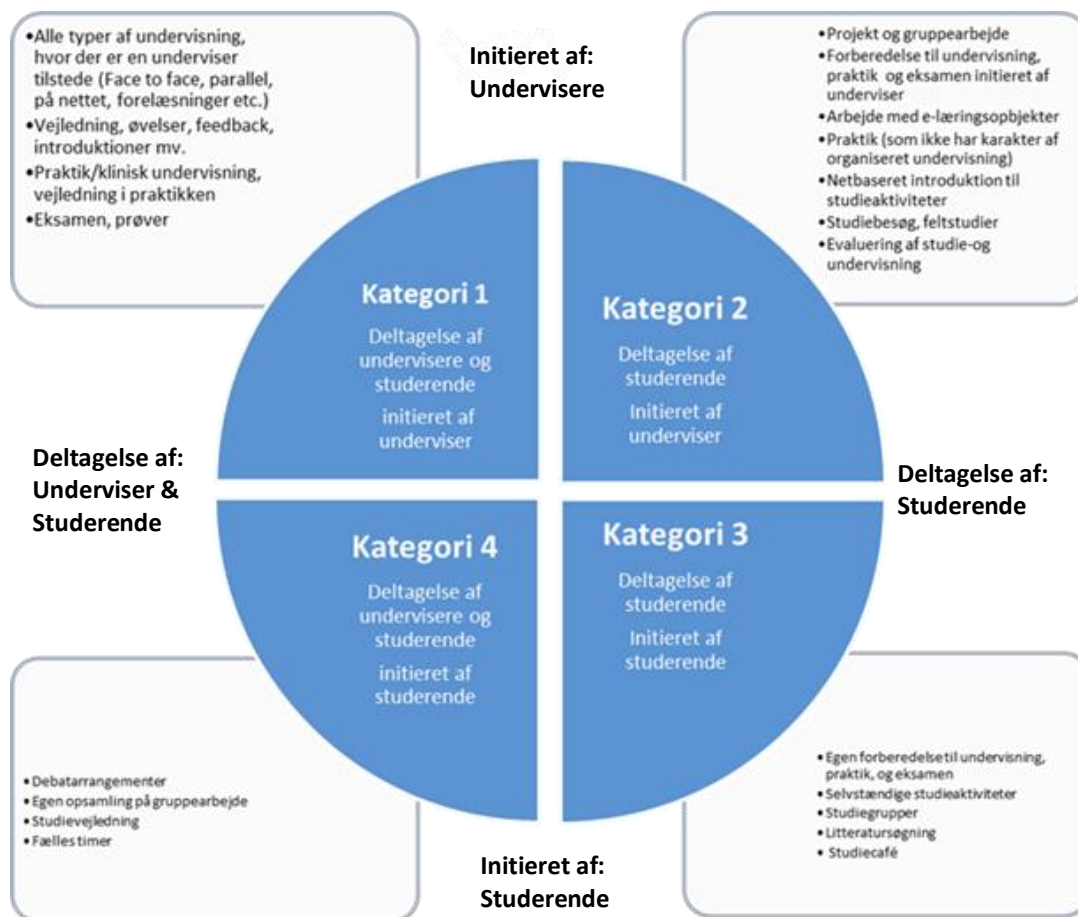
•Alle typer af undervisning, hvor der er en underviser tilstede (Face to face, parallel, på nettet, forelæsninger etc.)
•Vejledning, øvelser, feedback, introduktioner mv.
•Praktik/klinisk undervisning, vejledning i praktikken
•Eksamen, prøver

Initieret af: Undervisere

•Projekt og gruppearbejde
•Forberedelse til undervisning, praktik og eksamen initieret af underviser
•Arbejde med e-læringsopbjekter
•Praktik (som ikke har karakter af organiseret undervisning)
•Netbaseret introduktion til studieaktiviteter
•Studiebesøg, feltstudier
•Evaluering af studie-og undervisning

Kategori 1
Deltagelse af undervisere og studerende
initieret af underviser

Kategori 2
Deltagelse af studerende
Initieret af underviser

Deltagelse af: Underviser & Studerende

Deltagelse af: Studerende

Kategori 4
Deltagelse af undervisere og studerende
initieret af studerende

Kategori 3
Deltagelse af studerende
Initieret af studerende

•Debatarrangementer
•Egen opsamling på gruppearbejde
•Studievejledning
•Fælles timer

•Egen forberedelse til undervisning, praktik, og eksamen
•Selvstændige studieaktiviteter
•Studiegrupper
•Litteratursøgning
•Studiecafé

Initieret af: Studerende